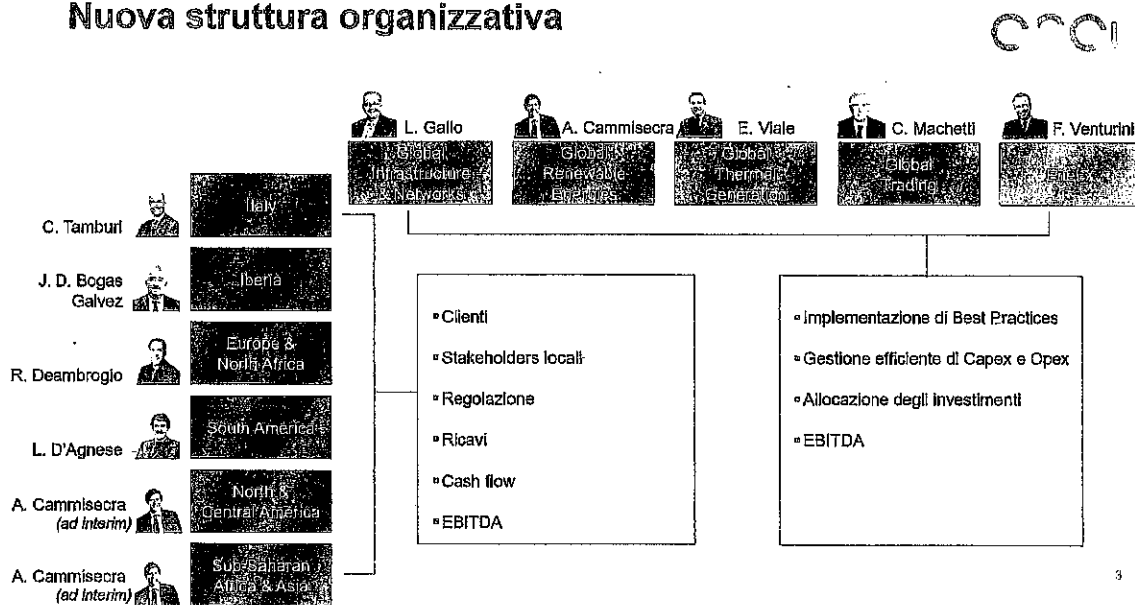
Nuova struttura organizzativa

L. Gallo
Global Infrastructure & Networks

A. Cammisecra
Global Renewable Energies

E. Viale
Global Thermal Generation

C. Machetti
Global Trading

F. Venturini
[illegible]

C. Tamburi
Italy

J. D. Bogas Galvez
Iberia

R. Deambrogio
Europe & North Africa

L. D'Agnese
South America

A. Cammisecra (ad interim)
North & Central America

A. Cammisecra (ad interim)
Sub-Saharan Africa & Asia

▫ Clienti
▫ Stakeholders locali
▫ Regolazione
▫ Ricavi
▫ Cash flow
▫ EBITDA

▫ Implementazione di Best Practices
▫ Gestione efficiente di Capex e Opex
▫ Allocazione degli investimenti
▫ EBITDA

3